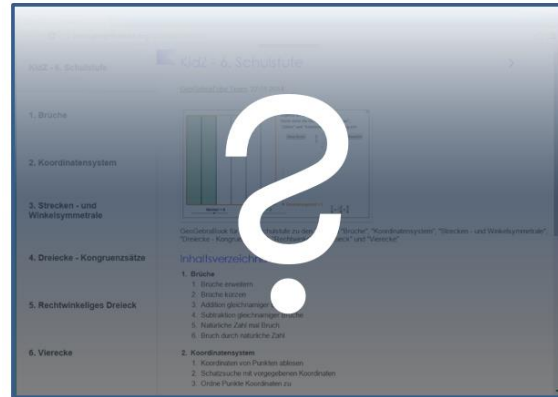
GdZ - 6. Schulstufe

1. Brüche

2. Koordinatensystem

3. Strecken - und Winkelsymmetrale

4. Dreiecke - Kongruenzsätze

5. Rechtwinkeliges Dreieck

6. Vierecke

GdZ - 6. Schulstufe

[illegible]

Inhaltsverzeichnis

1. Brüche
1. Brüche erweitern
2. Brüche kürzen
3. Addition gleichnamiger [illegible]
4. Subtraktion gleichnamiger Brüche
5. Natürliche Zahl mal Bruch
6. Bruch durch natürliche Zahl

2. Koordinatensystem
1. Koordinaten von Punkten ablesen
2. Schatzsuche mit vorgegebenen Koordinaten
3. Ordne Punkte Koordinaten zu